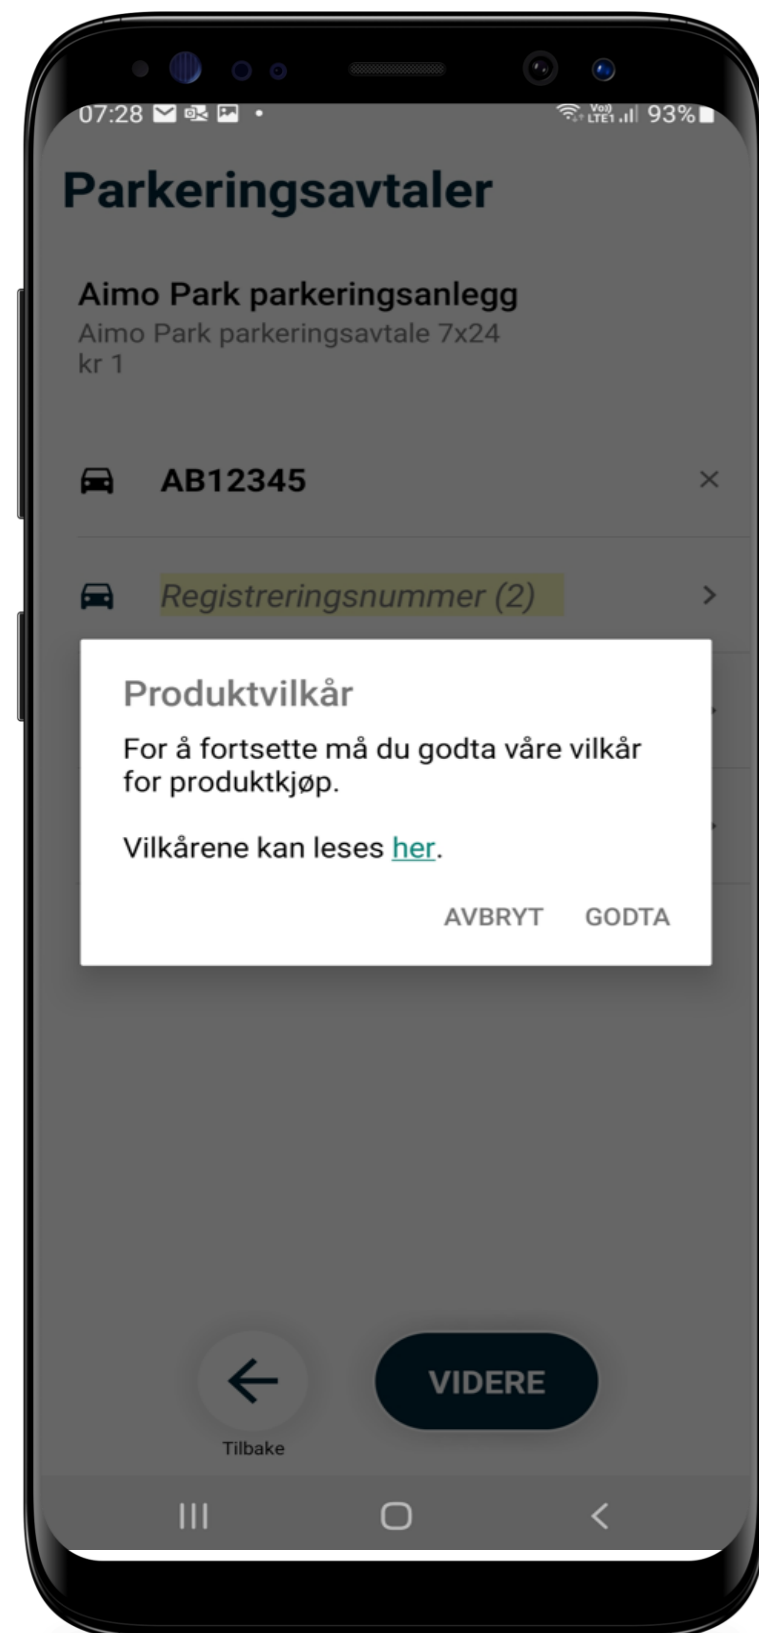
07:28 • Vo) LTE1 93%

Parkeringsavtaler

Aimo Park parkeringsanlegg
Aimo Park parkeringsavtale 7x24
kr 1

AB12345 ×

Registreringsnummer (2) >

Produktvilkår

For å fortsette må du godta våre vilkår for produktkjøp.

Vilkårene kan leses her.

AVBRYT GODTA

Tilbake

VIDERE